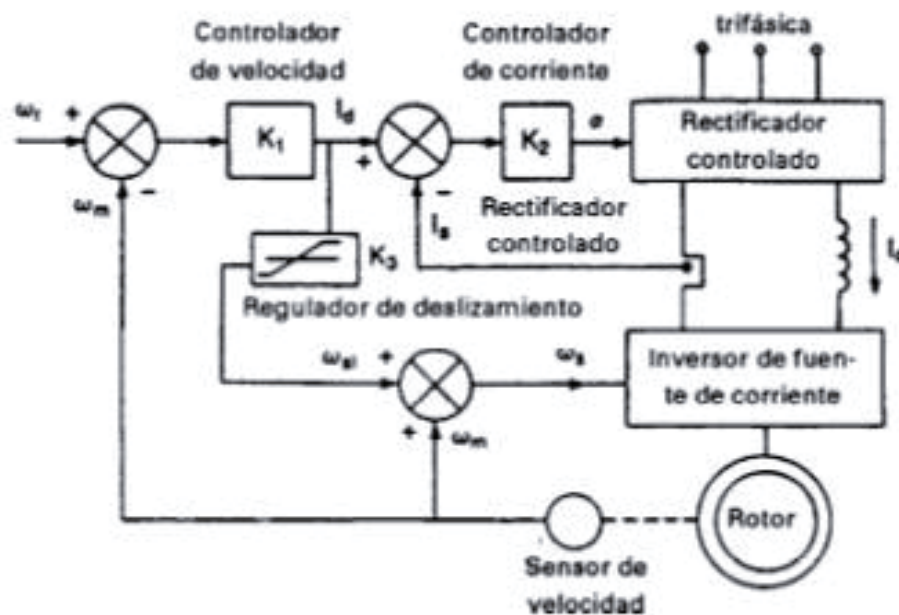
Controlador de velocidad

Controlador de corriente

trifásica

$\omega_r$ +

−

$\omega_m$

$K_1$

$I_d$

+

−

$I_s$

$K_2$

$\alpha$

Rectificador controlado

Rectificador controlado

$K_3$

$I_d$

Regulador de deslizamiento

$\omega_{sl}$ +

+

$\omega_m$

$\omega_s$

Inversor de fuente de corriente

Rotor

Sensor de velocidad